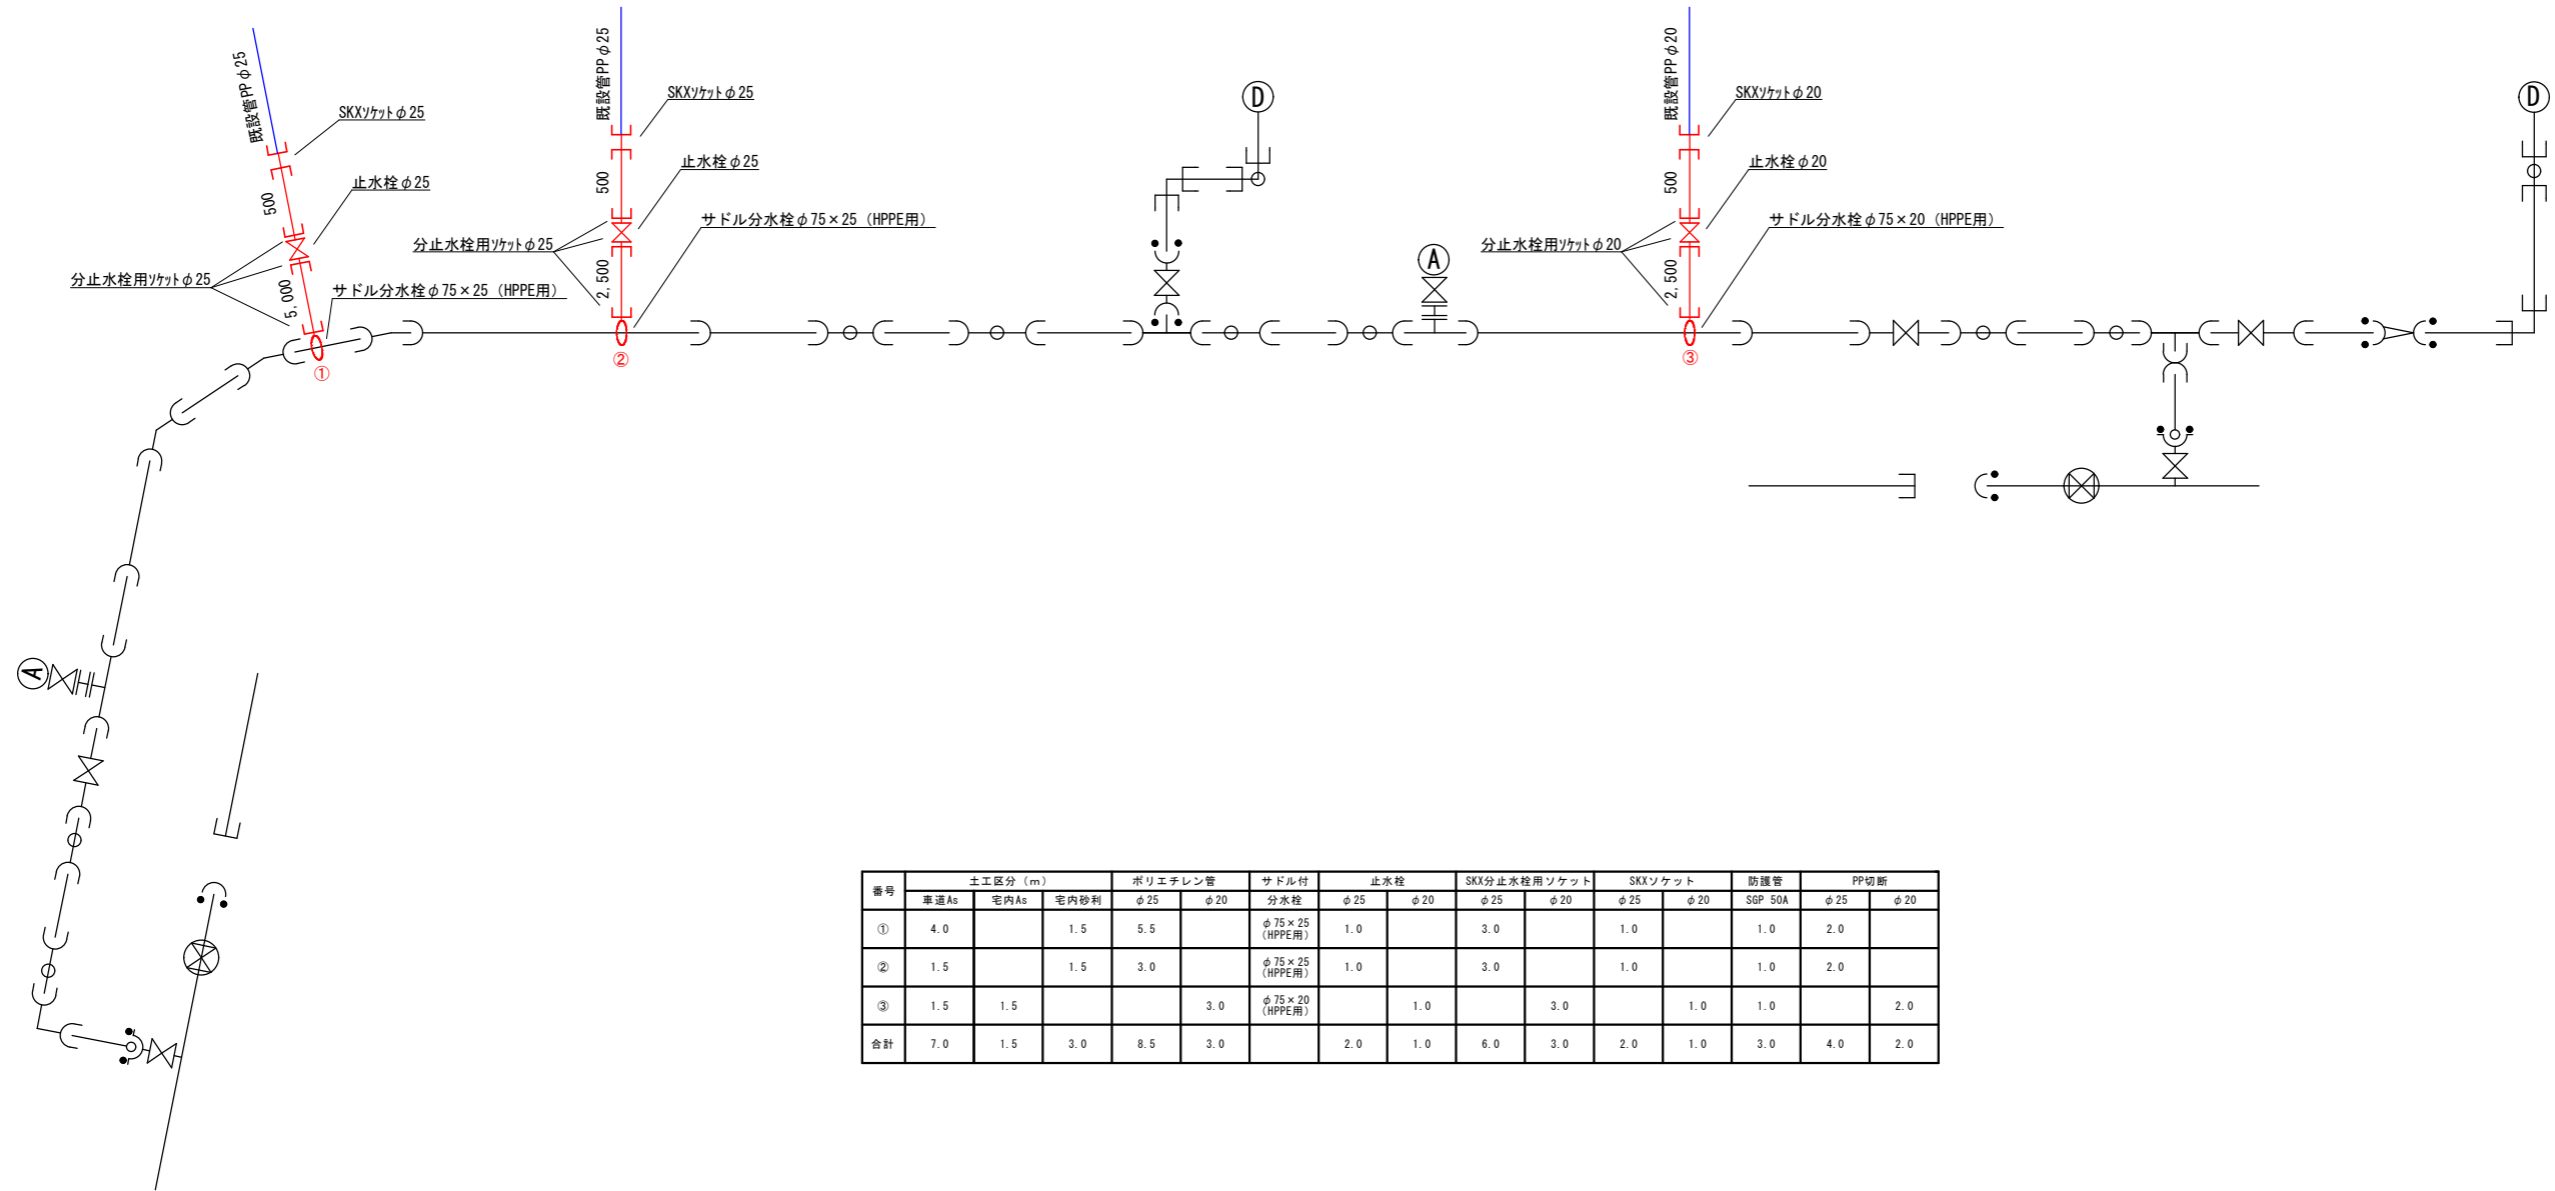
既設管PP $\phi$25
SKXソケット$\phi$25
500
止水栓$\phi$25
分止水栓用ソケット$\phi$25
5, 000
サドル分水栓$\phi$75×25（HPPE用）
①

既設管PP $\phi$25
SKXソケット$\phi$25
500
止水栓$\phi$25
分止水栓用ソケット$\phi$25
サドル分水栓$\phi$75×25（HPPE用）
2, 500
②

D

A

既設管PP $\phi$20
SKXソケット$\phi$20
500
止水栓$\phi$20
分止水栓用ソケット$\phi$20
サドル分水栓$\phi$75×20（HPPE用）
2, 500
③

D

A

| 番号 | 土工区分（m） | | | ポリエチレン管 | | サドル付 | 止水栓 | | SKX分止水栓用ソケット | | SKXソケット | | 防護管 | PP切断 | |
|---|---|---|---|---|---|---|---|---|---|---|---|---|---|---|---|
| | 車道As | 宅内As | 宅内砂利 | $\phi$25 | $\phi$20 | 分水栓 | $\phi$25 | $\phi$20 | $\phi$25 | $\phi$20 | $\phi$25 | $\phi$20 | SGP 50A | $\phi$25 | $\phi$20 |
| ① | 4.0 | | 1.5 | 5.5 | | $\phi$75×25（HPPE用） | 1.0 | | 3.0 | | 1.0 | | 1.0 | 2.0 | |
| ② | 1.5 | | 1.5 | 3.0 | | $\phi$75×25（HPPE用） | 1.0 | | 3.0 | | 1.0 | | 1.0 | 2.0 | |
| ③ | 1.5 | 1.5 | | | 3.0 | $\phi$75×20（HPPE用） | | 1.0 | | 3.0 | | 1.0 | 1.0 | | 2.0 |
| 合計 | 7.0 | 1.5 | 3.0 | 8.5 | 3.0 | | 2.0 | 1.0 | 6.0 | 3.0 | 2.0 | 1.0 | 3.0 | 4.0 | 2.0 |